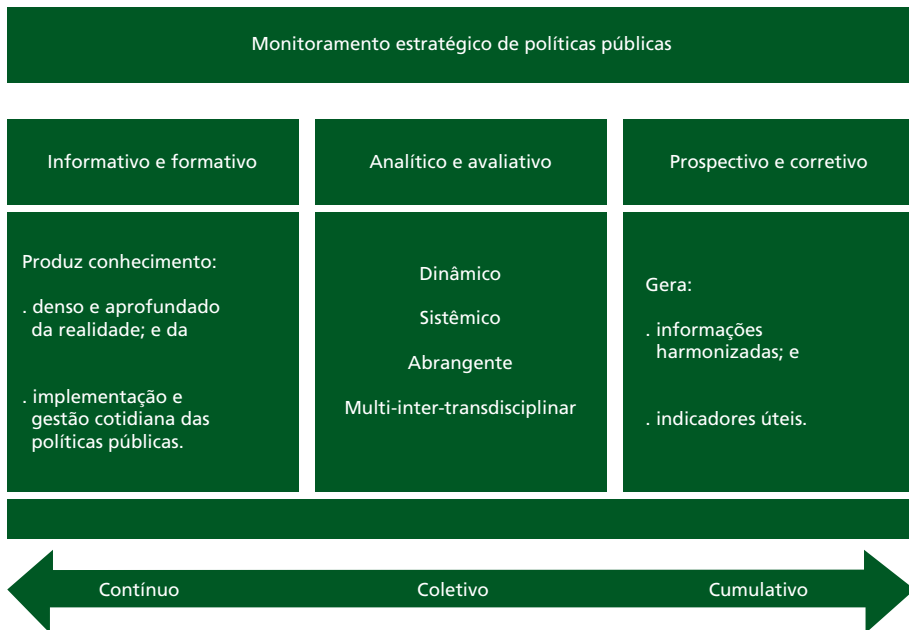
Monitoramento estratégico de políticas públicas

Informativo e formativo

Analítico e avaliativo

Prospectivo e corretivo

Produz conhecimento:

. denso e aprofundado da realidade; e da

. implementação e gestão cotidiana das políticas públicas.

Dinâmico

Sistêmico

Abrangente

Multi-inter-transdisciplinar

Gera:

. informações harmonizadas; e

. indicadores úteis.

Contínuo

Coletivo

Cumulativo